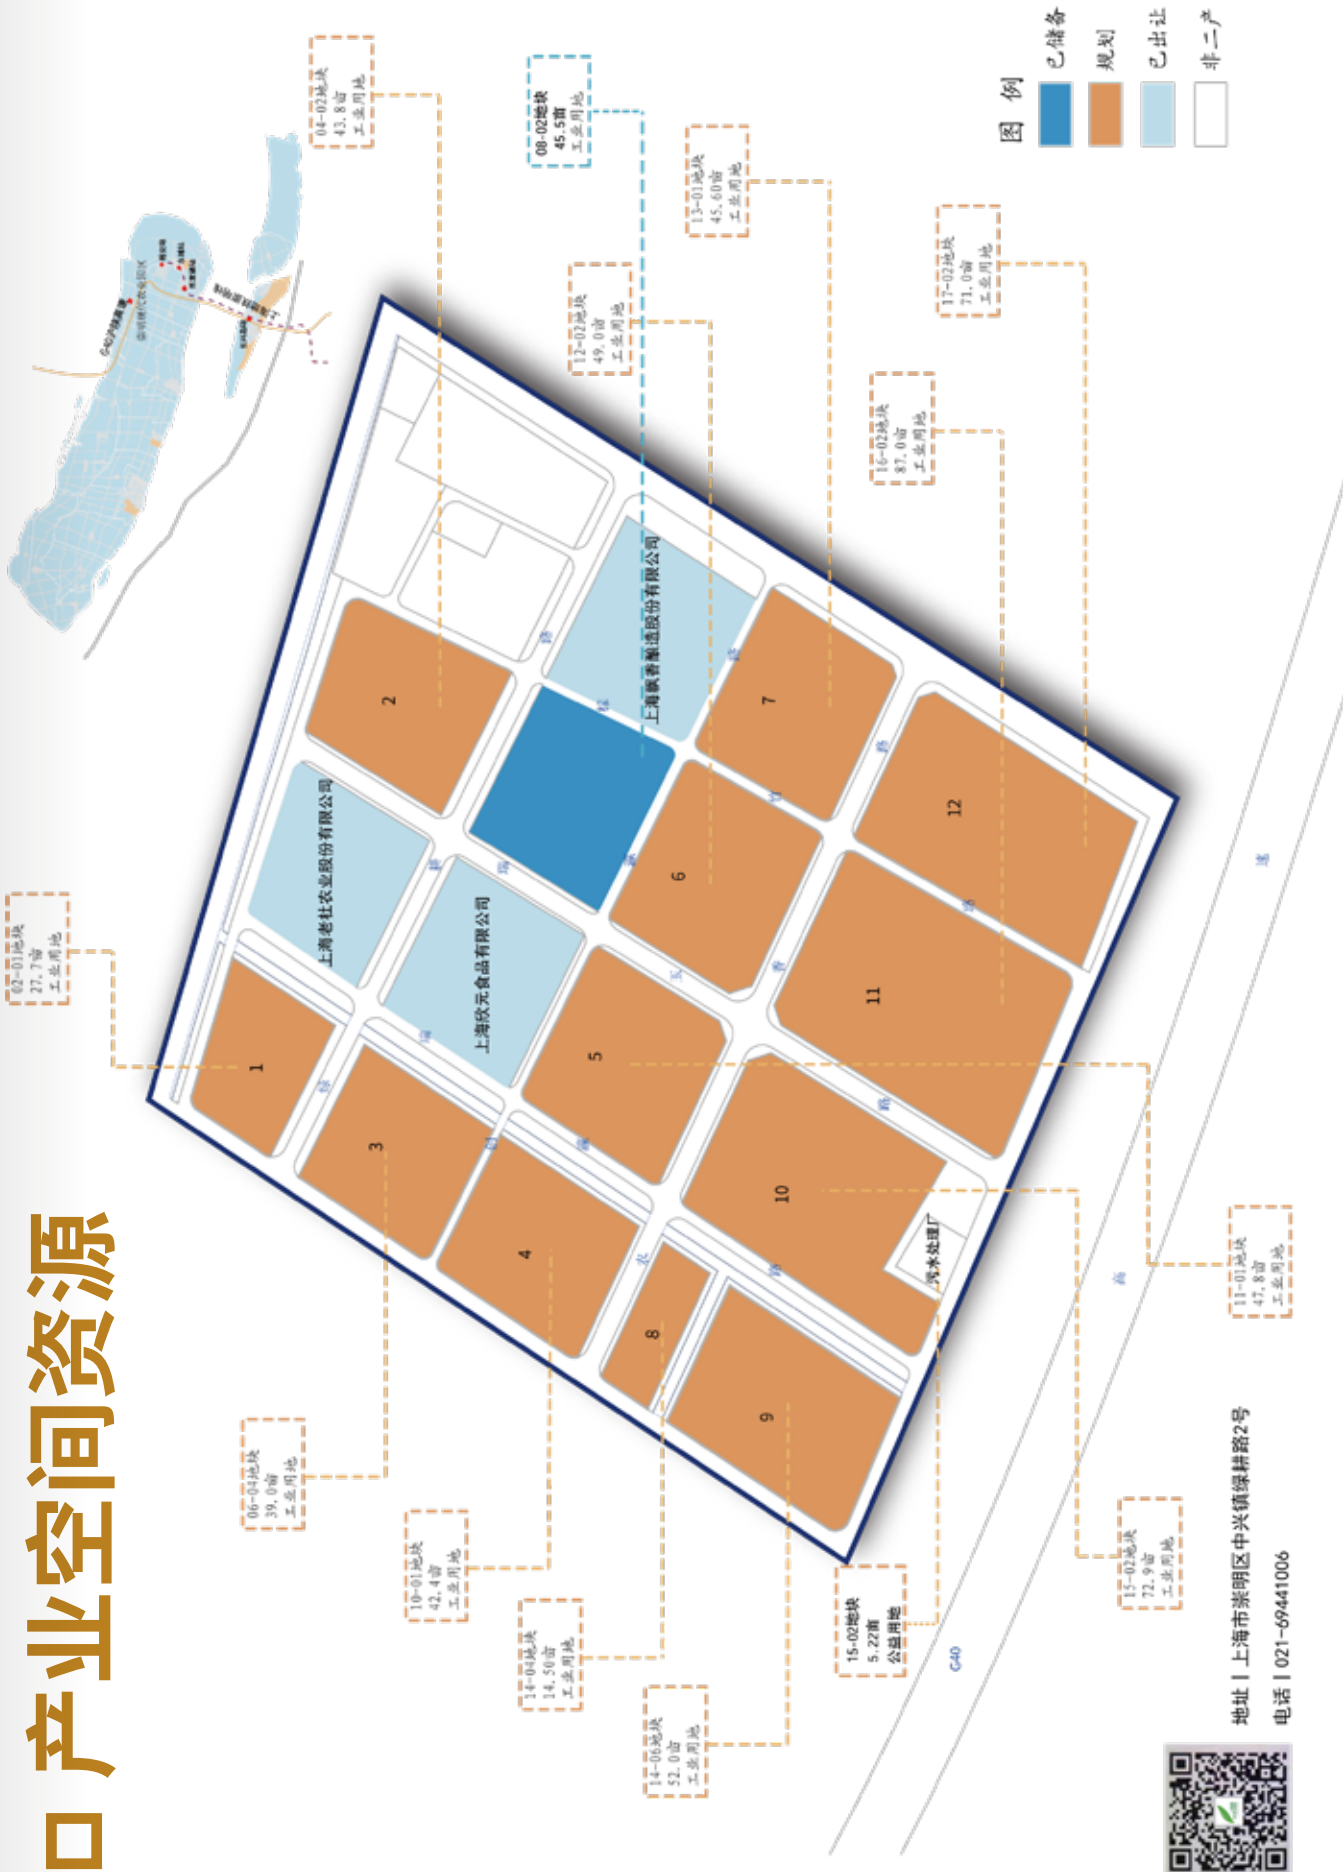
口 产业空间资源

图例
已储备
规划
已出让
非二产

02-01地块
27.7亩
工业用地

04-02地块
43.8亩
工业用地

08-02地块
45.5亩
工业用地

12-02地块
49.0亩
工业用地

13-01地块
45.60亩
工业用地

16-02地块
87.0亩
工业用地

17-02地块
71.0亩
工业用地

11-01地块
47.8亩
工业用地

15-02地块
72.9亩
工业用地

15-02地块
5.22亩
公益用地

14-06地块
52.0亩
工业用地

14-04地块
14.50亩
工业用地

10-01地块
42.4亩
工业用地

06-04地块
39.0亩
工业用地

1
2
3
4
5
6
7
8
9
10
11
12

上海老杜农业股份有限公司
上海欣元食品有限公司
上海豪赛制造股份有限公司
污水处理厂

G40

地址丨上海市崇明区中兴镇绿耕路2号
电话丨021-69441006